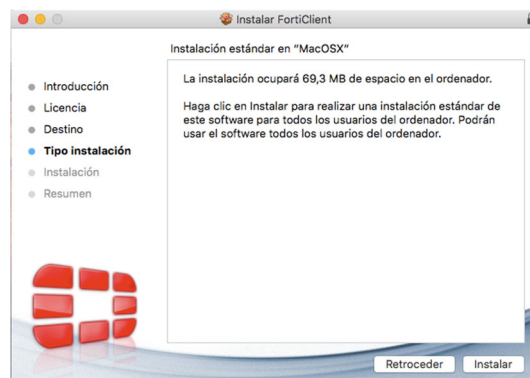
Instalar FortiClient

Instalación estándar en "MacOSX"

Introducción
Licencia
Destino
Tipo instalación
Instalación
Resumen

La instalación ocupará 69,3 MB de espacio en el ordenador.

Haga clic en Instalar para realizar una instalación estándar de este software para todos los usuarios del ordenador. Podrán usar el software todos los usuarios del ordenador.

Retroceder
Instalar